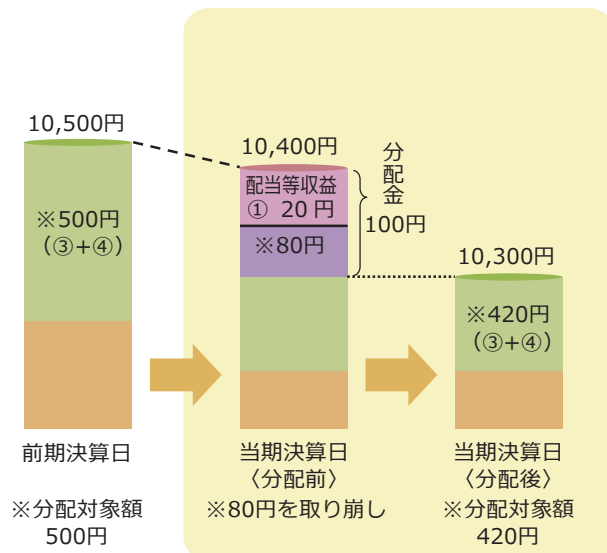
10,500円

※500円
（③+④）

前期決算日

※分配対象額
500円

10,400円

配当等収益
① 20円

※80円

分配金
100円

当期決算日
〈分配前〉
※80円を取り崩し

10,300円

※420円
（③+④）

当期決算日
〈分配後〉
※分配対象額
420円